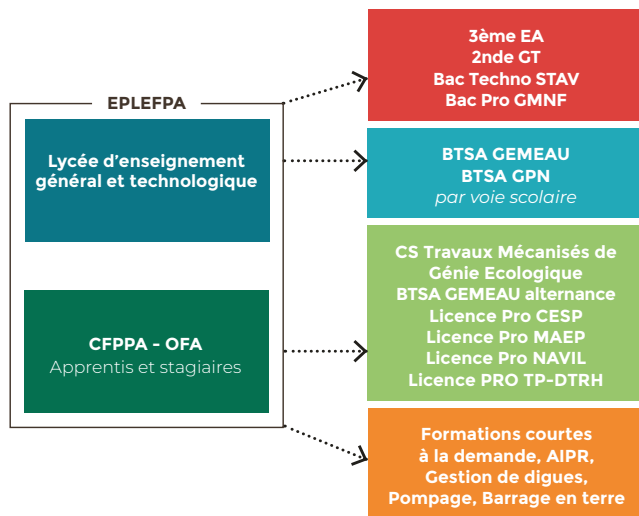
EPLEFPA

Lycée d'enseignement général et technologique

CFPPA - OFA
Apprentis et stagiaires

3ème EA
2nde GT
Bac Techno STAV
Bac Pro GMNF

BTSA GEMEAU
BTSA GPN
par voie scolaire

CS Travaux Mécanisés de Génie Ecologique
BTSA GEMEAU alternance
Licence Pro CESP
Licence Pro MAEP
Licence Pro NAVIL
Licence PRO TP-DTRH

Formations courtes à la demande, AIPR, Gestion de digues, Pompage, Barrage en terre